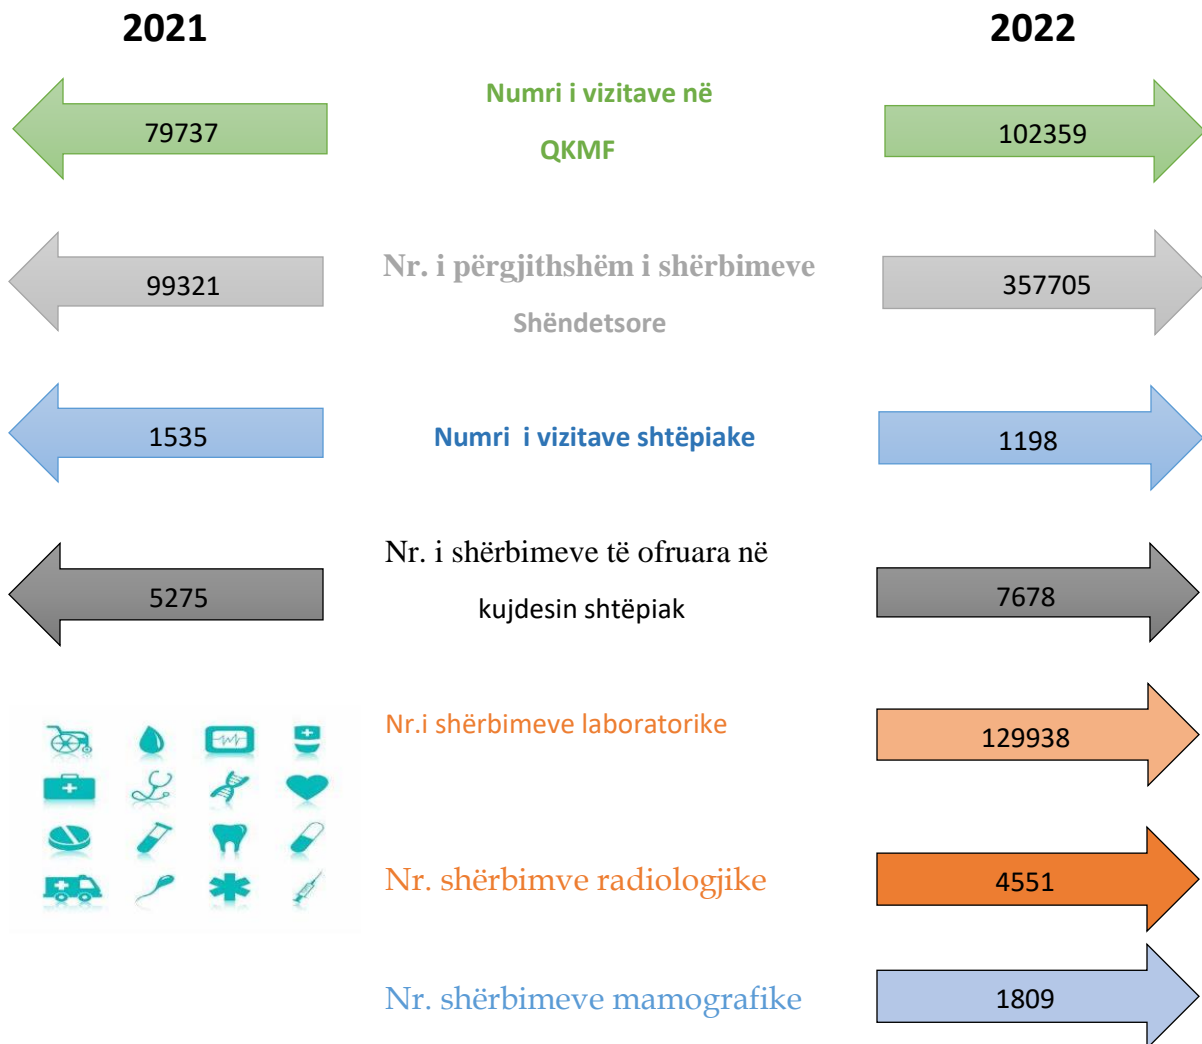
2021

2022

79737

Numri i vizitave në QKMF

102359

99321

Nr. i përgjithshëm i shërbimeve Shëndetsore

357705

1535

Numri i vizitave shtëpiake

1198

5275

Nr. i shërbimeve të ofruara në kujdesin shtëpiak

7678

Nr.i shërbimeve laboratorike

129938

Nr. shërbimve radiologjike

4551

Nr. shërbimeve mamografike

1809